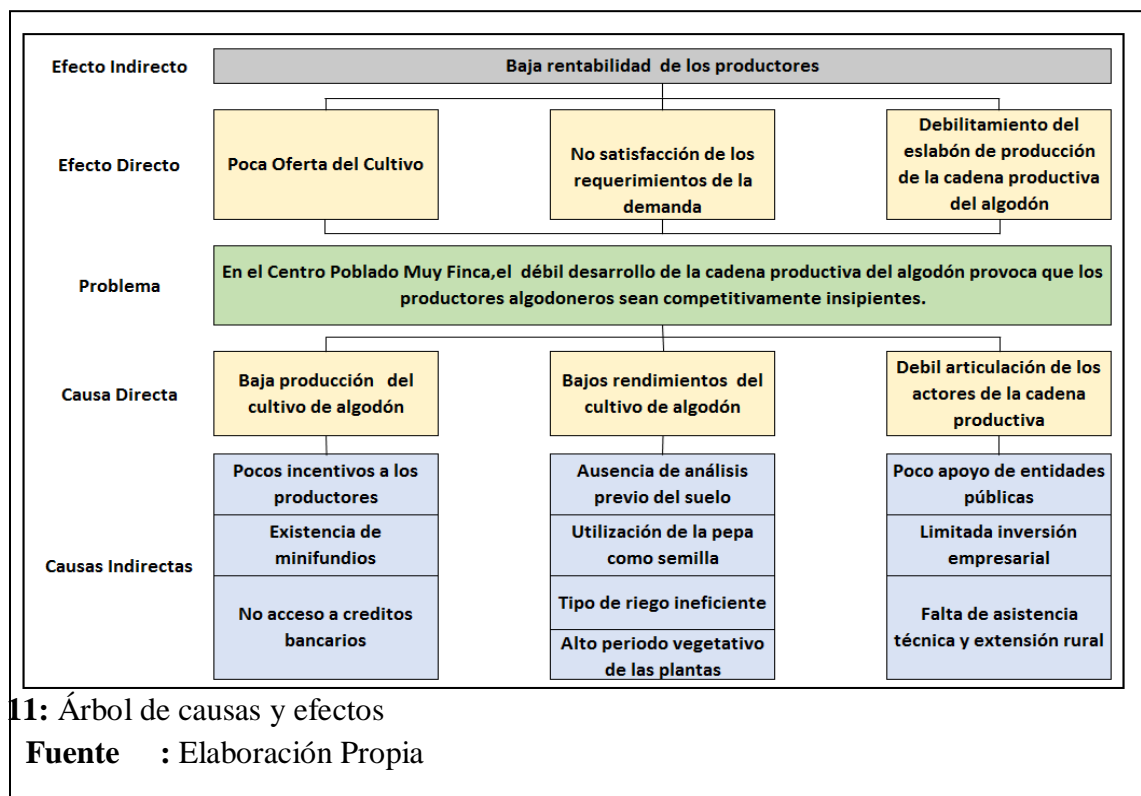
Efecto Indirecto

Baja rentabilidad de los productores

Efecto Directo

Poca Oferta del Cultivo

No satisfacción de los requerimientos de la demanda

Debilitamiento del eslabón de producción de la cadena productiva del algodón

Problema

En el Centro Poblado Muy Finca,el débil desarrollo de la cadena productiva del algodón provoca que los productores algodoneros sean competitivamente insipientes.

Causa Directa

Baja producción del cultivo de algodón

Bajos rendimientos del cultivo de algodón

Debil articulación de los actores de la cadena productiva

Causas Indirectas

Pocos incentivos a los productores

Existencia de minifundios

No acceso a creditos bancarios

Ausencia de análisis previo del suelo

Utilización de la pepa como semilla

Tipo de riego ineficiente

Alto periodo vegetativo de las plantas

Poco apoyo de entidades públicas

Limitada inversión empresarial

Falta de asistencia técnica y extensión rural

11: Árbol de causas y efectos

Fuente : Elaboración Propia